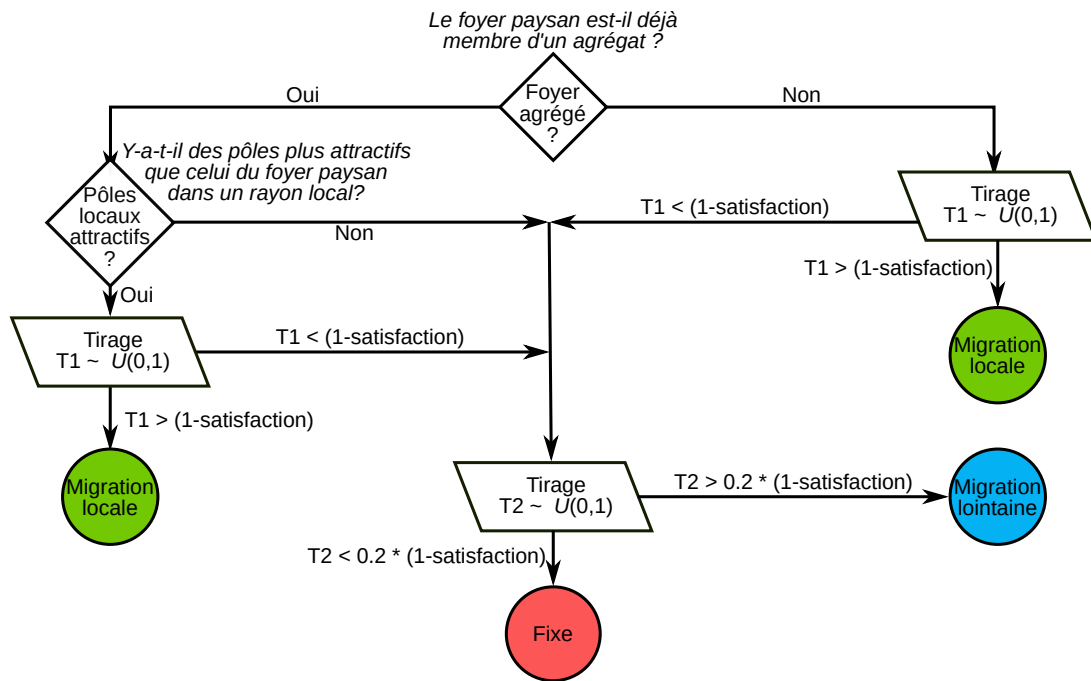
Le foyer paysan est-il déjà membre d'un agrégat ?

Foyer agrégé ?

Oui

Non

Y-a-t-il des pôles plus attractifs que celui du foyer paysan dans un rayon local?

Pôles locaux attractifs ?

Non

Oui

Tirage
T1 ~ $U(0,1)$

T1 < (1-satisfaction)

T1 > (1-satisfaction)

Migration locale

Tirage
T1 ~ $U(0,1)$

T1 < (1-satisfaction)

T1 > (1-satisfaction)

Migration locale

Tirage
T2 ~ $U(0,1)$

T2 > 0.2 * (1-satisfaction)

Migration lointaine

T2 < 0.2 * (1-satisfaction)

Fixe